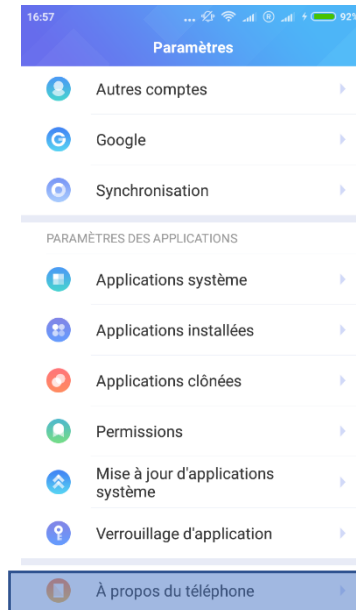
16:57

92

Paramètres

Autres comptes

Google

Synchronisation

PARAMÈTRES DES APPLICATIONS

Applications système

Applications installées

Applications clônées

Permissions

Mise à jour d'applications système

Verrouillage d'application

À propos du téléphone